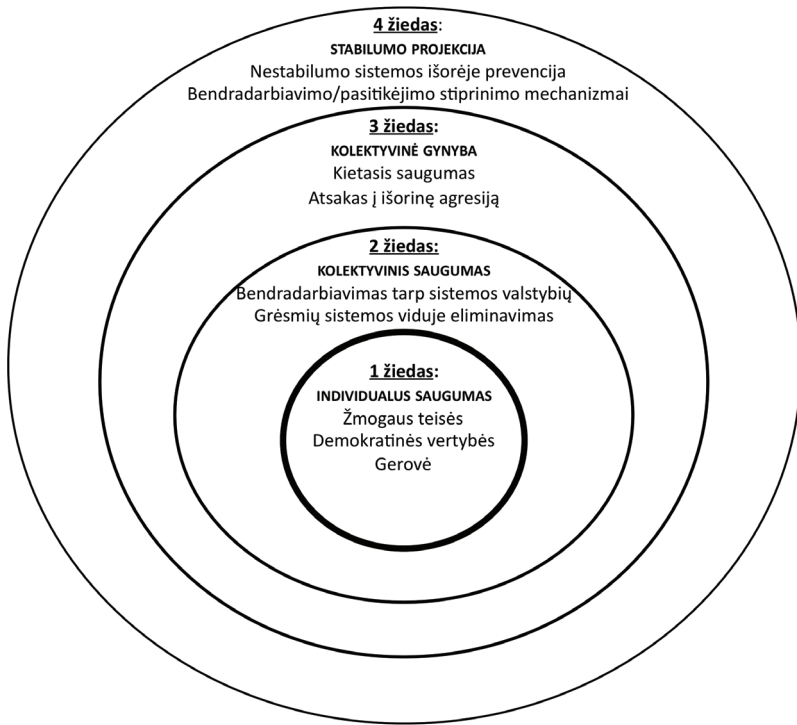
4 žiedas:
STABILUMO PROJEKCIJA
Nestabilumo sistemos išorėje prevencija
Bendradarbiavimo/pasitikėjimo stiprinimo mechanizmai

3 žiedas:
KOLEKTYVINĖ GYNYBA
Kietasis saugumas
Atsakas į išorinę agresiją

2 žiedas:
KOLEKTYVINIS SAUGUMAS
Bendradarbiavimas tarp sistemos valstybių
Grėsmių sistemos viduje eliminavimas

1 žiedas:
INDIVIDUALUS SAUGUMAS
Žmogaus teisės
Demokratinės vertybės
Gerovė